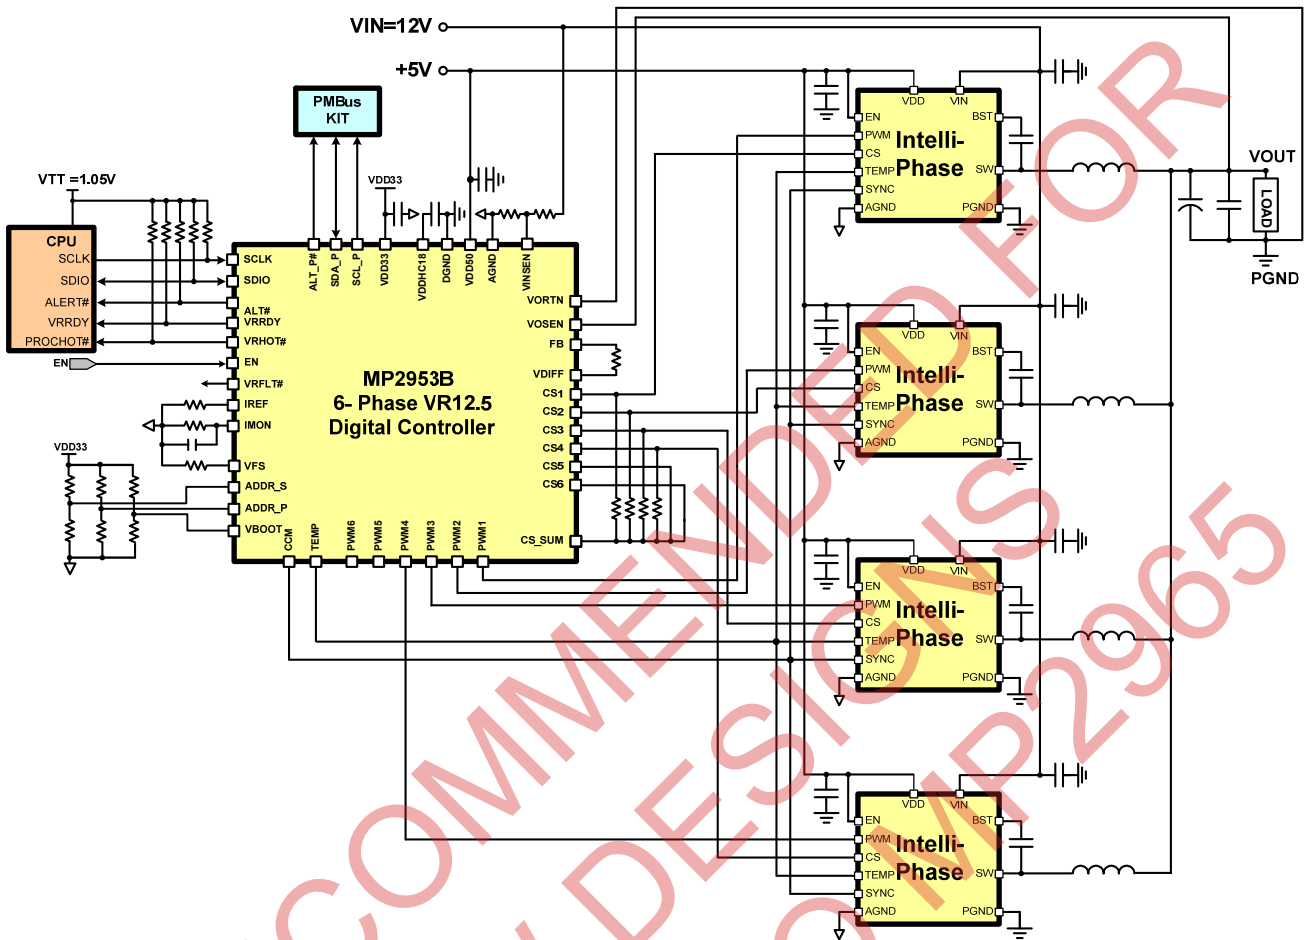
VIN=12V

+5V

PMBus KIT

VTT =1.05V

CPU
SCLK
SDIO
ALERT#
VRRDY
PROCHOT#

EN

VDD33

SCLK
SDIO
ALT#
VRRDY
VRHOT#
EN
VRFLT#
IREF
IMON
VFS
ADDR_S
ADDR_P
VBOOT

ALT_P#
SDA_P
SCL_P
VDD33
VDDHC18
DGND
VDD50
AGND
VINSEN

MP2953B
6- Phase VR12.5
Digital Controller

VORTN
VOSEN
FB
VDIFF
CS1
CS2
CS3
CS4
CS5
CS6
CS_SUM

CCM
TEMP
PWM6
PWM5
PWM4
PWM3
PWM2
PWM1

VDD33

VDD
VIN
EN
BST
PWM
CS
Intelli-Phase
TEMP
SW
SYNC
AGND
PGND

VDD
VIN
EN
BST
PWM
CS
Intelli-Phase
TEMP
SW
SYNC
AGND
PGND

VDD
VIN
EN
BST
PWM
CS
Intelli-Phase
TEMP
SW
SYNC
AGND
PGND

VDD
VIN
EN
BST
PWM
CS
Intelli-Phase
TEMP
SW
SYNC
AGND
PGND

VOUT
LOAD
PGND

NOT RECOMMENDED FOR NEW DESIGNS
REFER TO MP2965